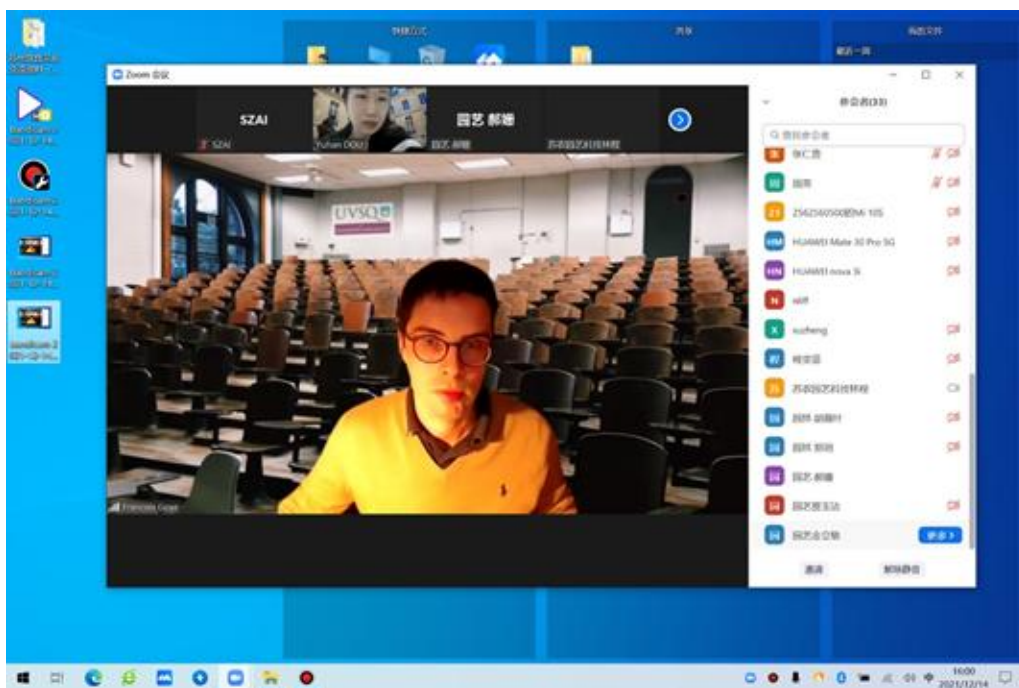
Zoom 会议

SZAI

园艺 郝珊

SZAI

Yuhan DOU

UVSQ

Francois Gogo

参会者(33)

Q 查找参会者

张仁贵

园芳

2562560500的Mi 10S

HUAWEI Mate 30 Pro 5G

HUAWEI nova 5i

wolf

sucheng

何安国

苏农园艺科技林程

园艺 胡丽叶

园艺 郑玥

园艺 郝珊

园艺农宝法

园艺企业家

邀请

解除静音

16:00
2021/12/14